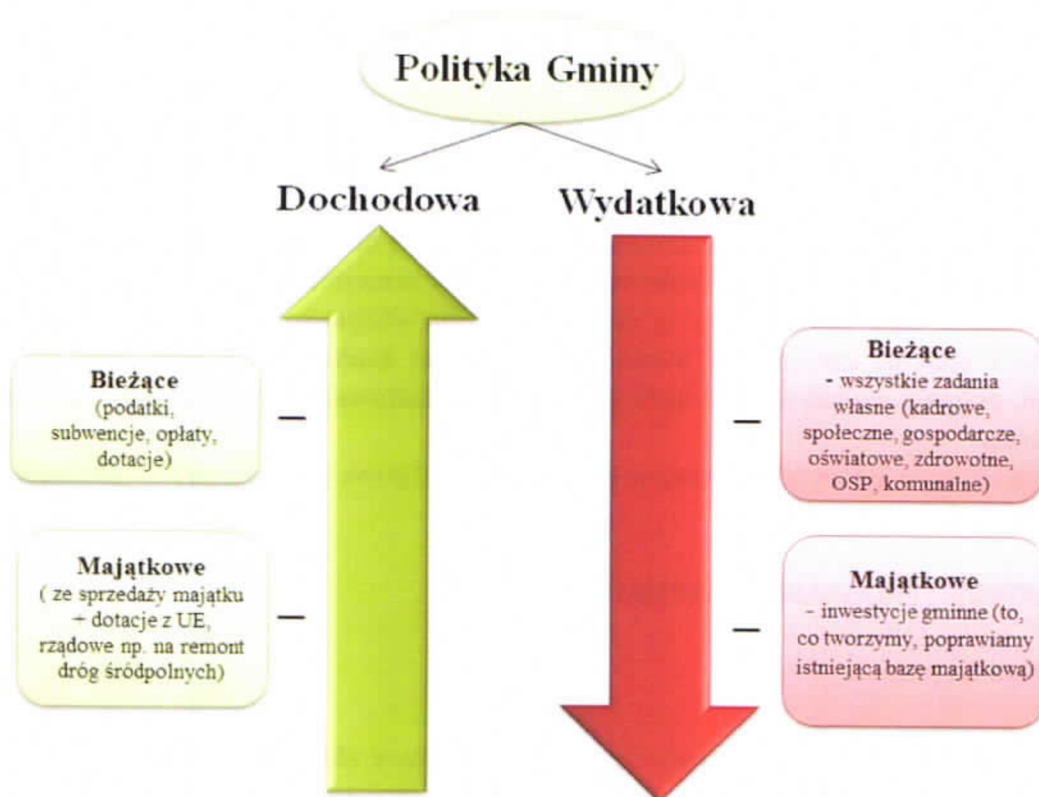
Polityka Gminy

Dochodowa

Wydatkowa

Bieżące
(podatki, subwencje, opłaty, dotacje)

–

Majątkowe
( ze sprzedaży majątku + dotacje z UE, rządowe np. na remont dróg śródpolnych)

–

Bieżące
- wszystkie zadania własne (kadrowe, społeczne, gospodarcze, oświatowe, zdrowotne, OSP, komunalne)

–

Majątkowe
- inwestycje gminne (to, co tworzymy, poprawiamy istniejącą bazę majątkową)

–